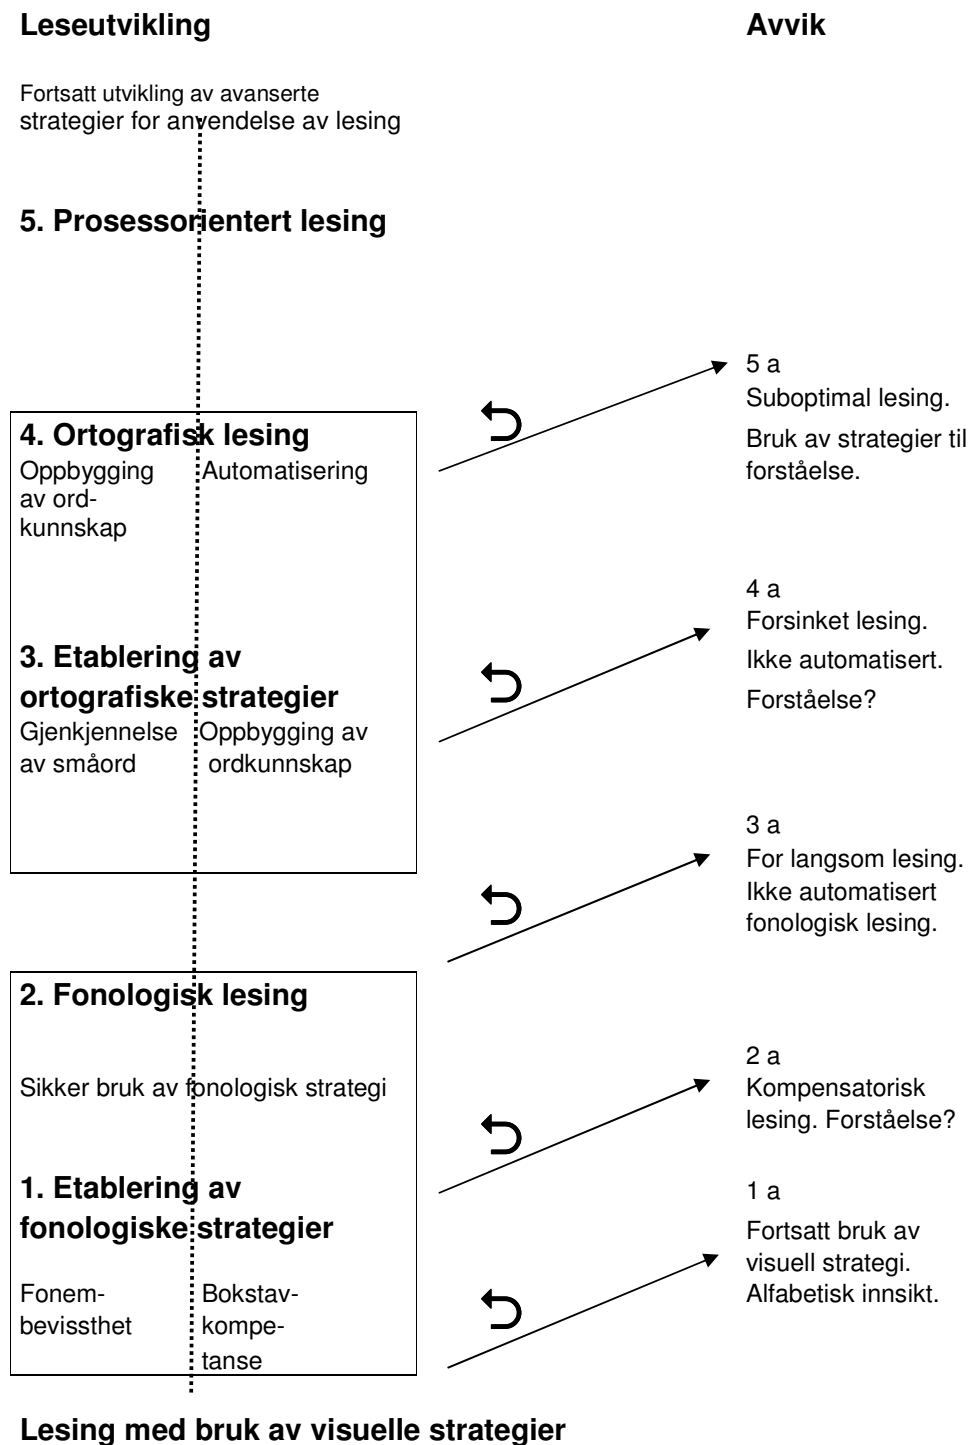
**Leseutvikling**

**Avvik**

Fortsatt utvikling av avanserte strategier for anvendelse av lesing

**5. Prosessorientert lesing**

5 a
Suboptimal lesing.
Bruk av strategier til forståelse.

**4. Ortografisk lesing**
Oppbygging av ordkunnskap
Automatisering

4 a
Forsinket lesing.
Ikke automatisert.
Forståelse?

**3. Etablering av ortografiske strategier**
Gjenkjennelse av småord
Oppbygging av ordkunnskap

3 a
For langsom lesing.
Ikke automatisert fonologisk lesing.

**2. Fonologisk lesing**

Sikker bruk av fonologisk strategi

2 a
Kompensatorisk lesing. Forståelse?

**1. Etablering av fonologiske strategier**

1 a
Fortsatt bruk av visuell strategi.
Alfabetisk innsikt.

Fonembevissthet
Bokstavkompetanse

**Lesing med bruk av visuelle strategier**